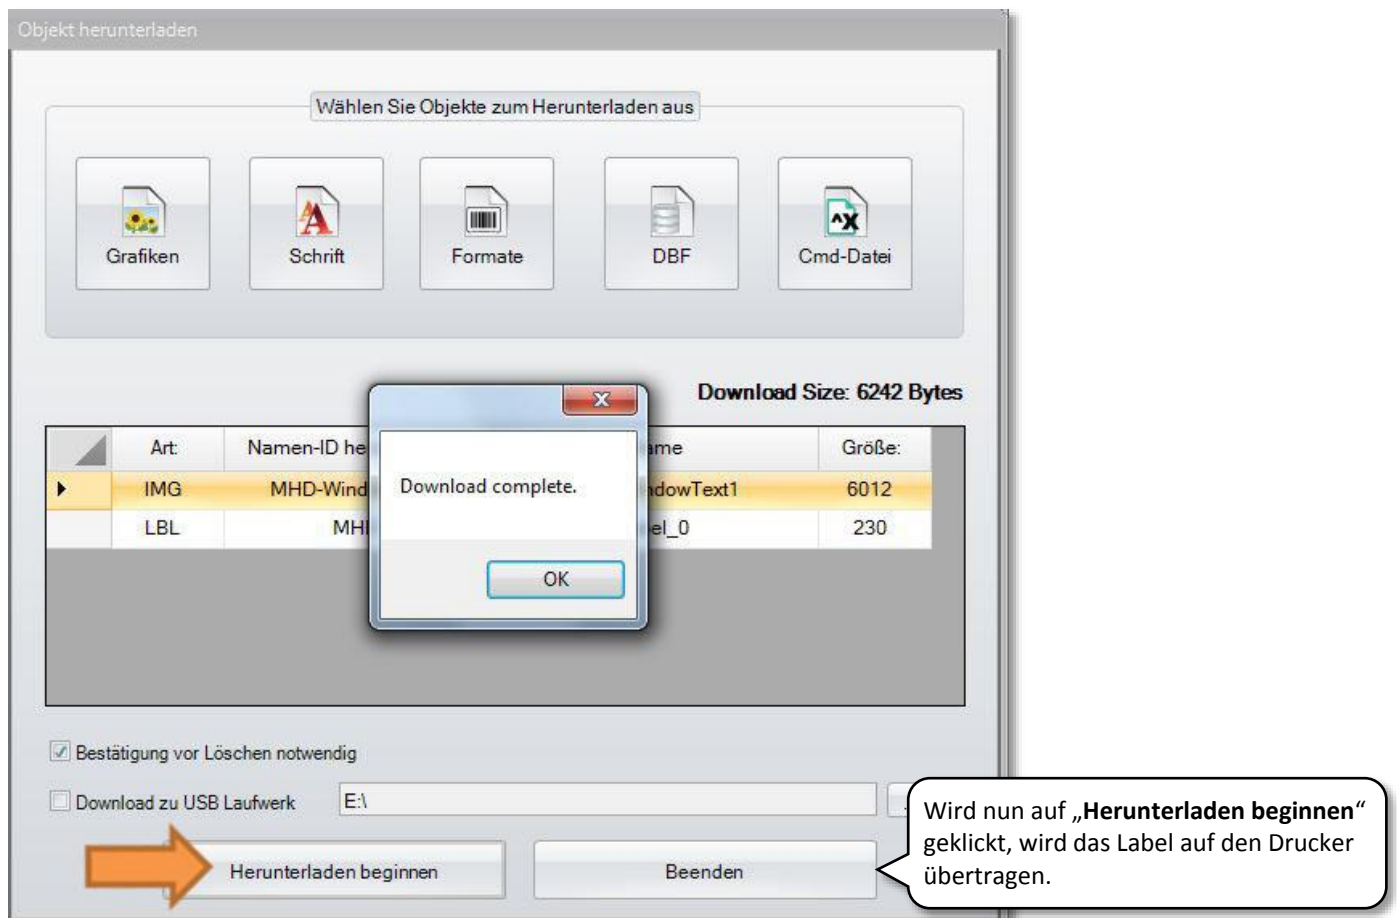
Objekt herunterladen

Wählen Sie Objekte zum Herunterladen aus

Grafiken
Schrift
Formate
DBF
Cmd-Datei

Download Size: 6242 Bytes

| | Art: | Namen-ID he | ame | Größe: |
|---|---|---|---|---|
| ▸ | IMG | MHD-Wind | ndowText1 | 6012 |
| | LBL | MH | el_0 | 230 |

Download complete.

OK

Bestätigung vor Löschen notwendig

Download zu USB Laufwerk E:\

Herunterladen beginnen

Beenden

Wird nun auf „**Herunterladen beginnen**“ geklickt, wird das Label auf den Drucker übertragen.